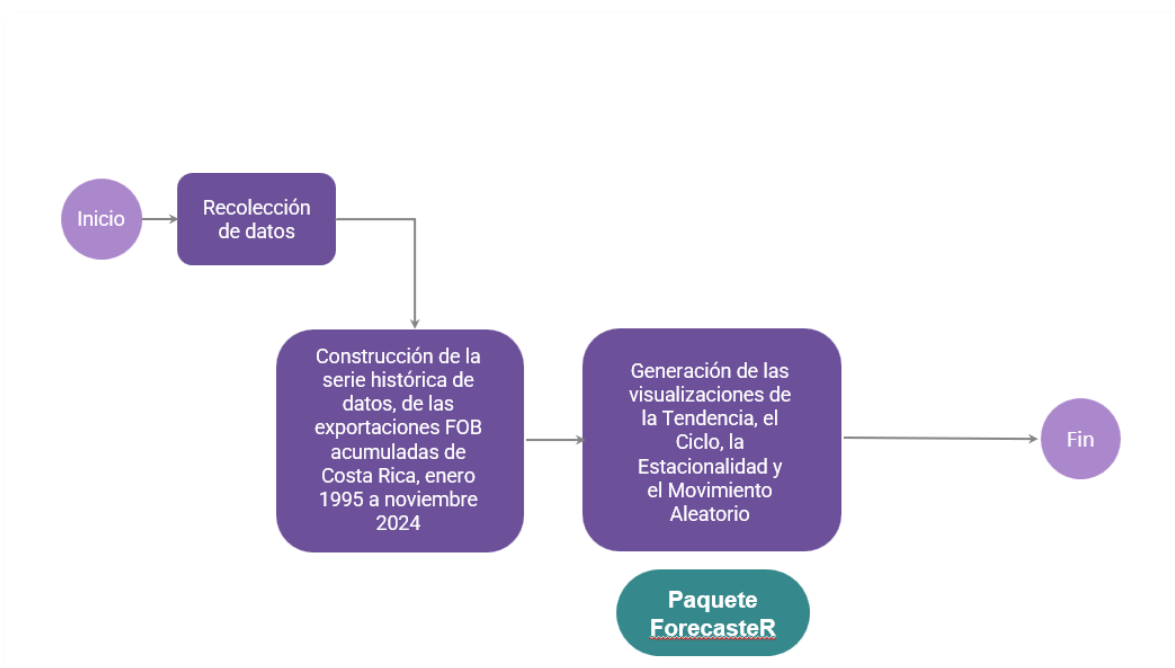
Inicio

Recolección de datos

Construcción de la serie histórica de datos, de las exportaciones FOB acumuladas de Costa Rica, enero 1995 a noviembre 2024

Generación de las visualizaciones de la Tendencia, el Ciclo, la Estacionalidad y el Movimiento Aleatorio

Fin

Paquete ForecasteR